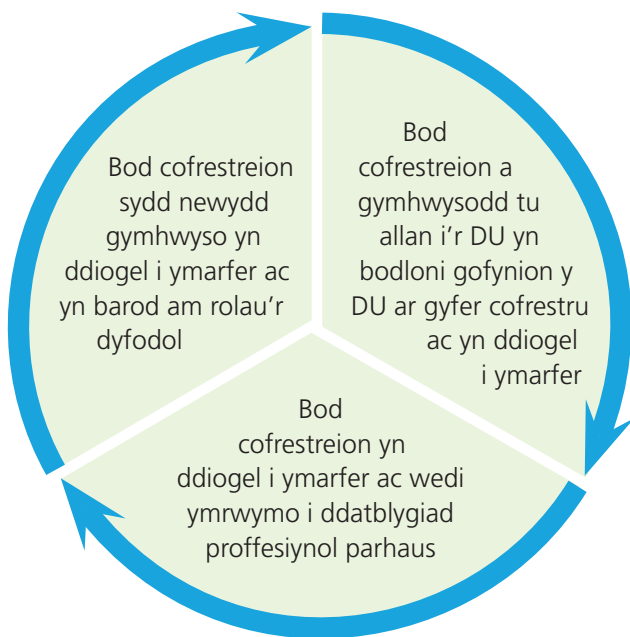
Bod cofrestreion sydd newydd gymhwyso yn ddiogel i ymarfer ac yn barod am rolau'r dyfodol

Bod cofrestreion a gymhwysodd tu allan i'r DU yn bodloni gofynion y DU ar gyfer cofrestru ac yn ddiogel i ymarfer

Bod cofrestreion yn ddiogel i ymarfer ac wedi ymrwymo i ddatblygiad proffesiynol parhaus